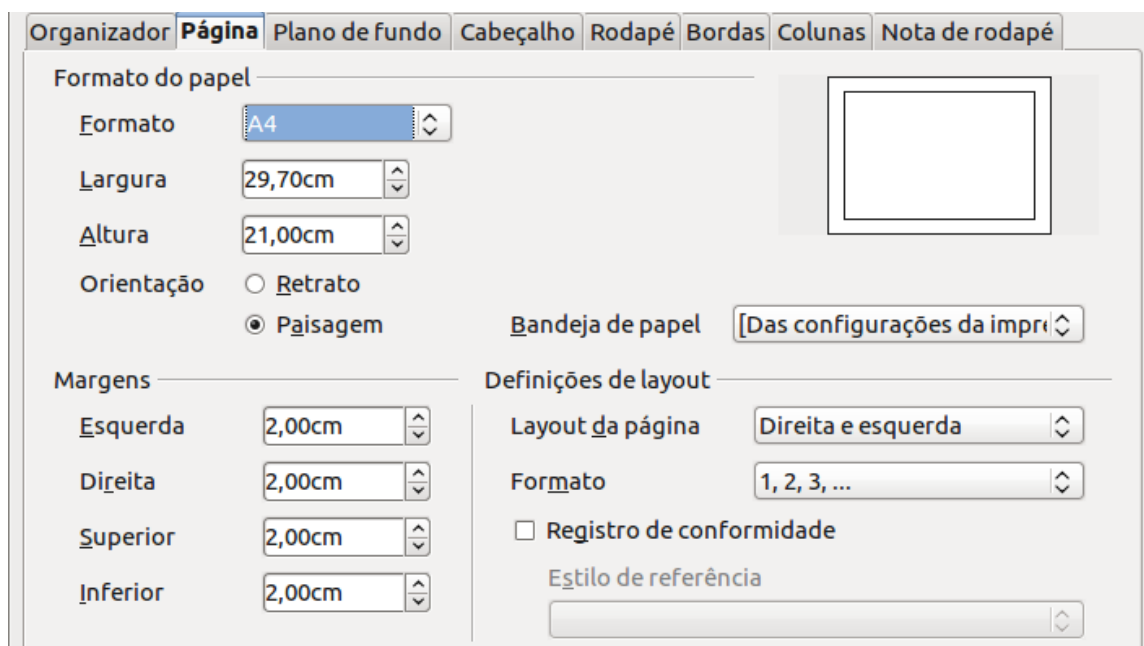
Organizador | Página | Plano de fundo | Cabeçalho | Rodapé | Bordas | Colunas | Nota de rodapé

Formato do papel

Formato A4

Largura 29,70cm

Altura 21,00cm

Orientação ○ Retrato

◉ Paisagem

Bandeja de papel [Das configurações da impre

Margens

Esquerda 2,00cm

Direita 2,00cm

Superior 2,00cm

Inferior 2,00cm

Definições de layout

Layout da página Direita e esquerda

Formato 1, 2, 3, ...

☐ Registro de conformidade

Estilo de referência